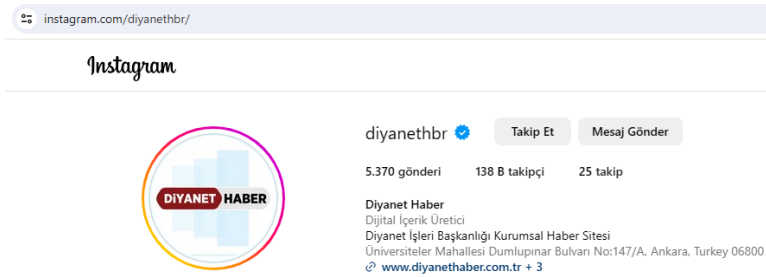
instagram.com/diyanethbr/

Instagram

DİYANET HABER

diyanethbr

Takip Et

Mesaj Gönder

5.370 gönderi 138 B takipçi 25 takip

Diyanet Haber
Dijital İçerik Üretici
Diyanet İşleri Başkanlığı Kurumsal Haber Sitesi
Üniversiteler Mahallesi Dumlupınar Bulvarı No:147/A, Ankara, Turkey 06800
www.diyanethaber.com.tr + 3